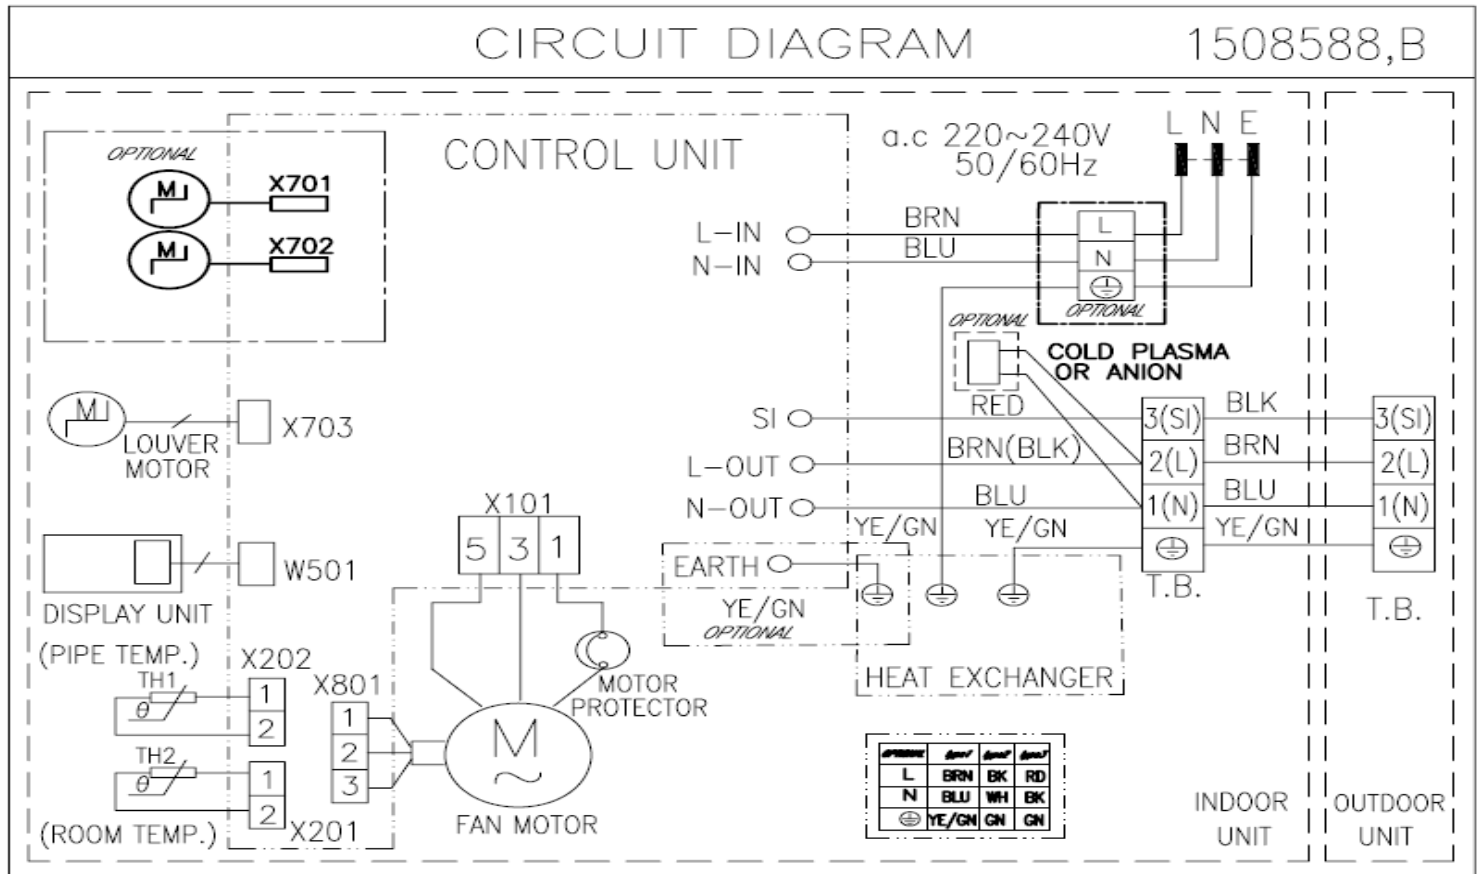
CIRCUIT DIAGRAM 1508588,B

OPTIONAL

M X701

M X702

CONTROL UNIT

a.c 220~240V 50/60Hz

L N E

L-IN BRN L

N-IN BLU N

OPTIONAL

OPTIONAL

COLD PLASMA OR ANION

RED

M LOUVER MOTOR X703

SI 3(SI) BLK 3(SI)

L-OUT BRN(BLK) 2(L) BRN 2(L)

N-OUT BLU 1(N) BLU 1(N)

YE/GN YE/GN YE/GN

X101

5 3 1

EARTH

YE/GN

OPTIONAL

T.B. T.B.

DISPLAY UNIT W501

(PIPE TEMP.) X202

TH1 $\theta$ 1 2

X801

1 2 3

M ~

MOTOR PROTECTOR

HEAT EXCHANGER

TH2 $\theta$ 1 2

(ROOM TEMP.) X201

FAN MOTOR

| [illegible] | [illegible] | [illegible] | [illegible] |
|---|---|---|---|
| L | BRN | BK | RD |
| N | BLU | WH | BK |
| ⏚ | YE/GN | GN | GN |

INDOOR UNIT

OUTDOOR UNIT